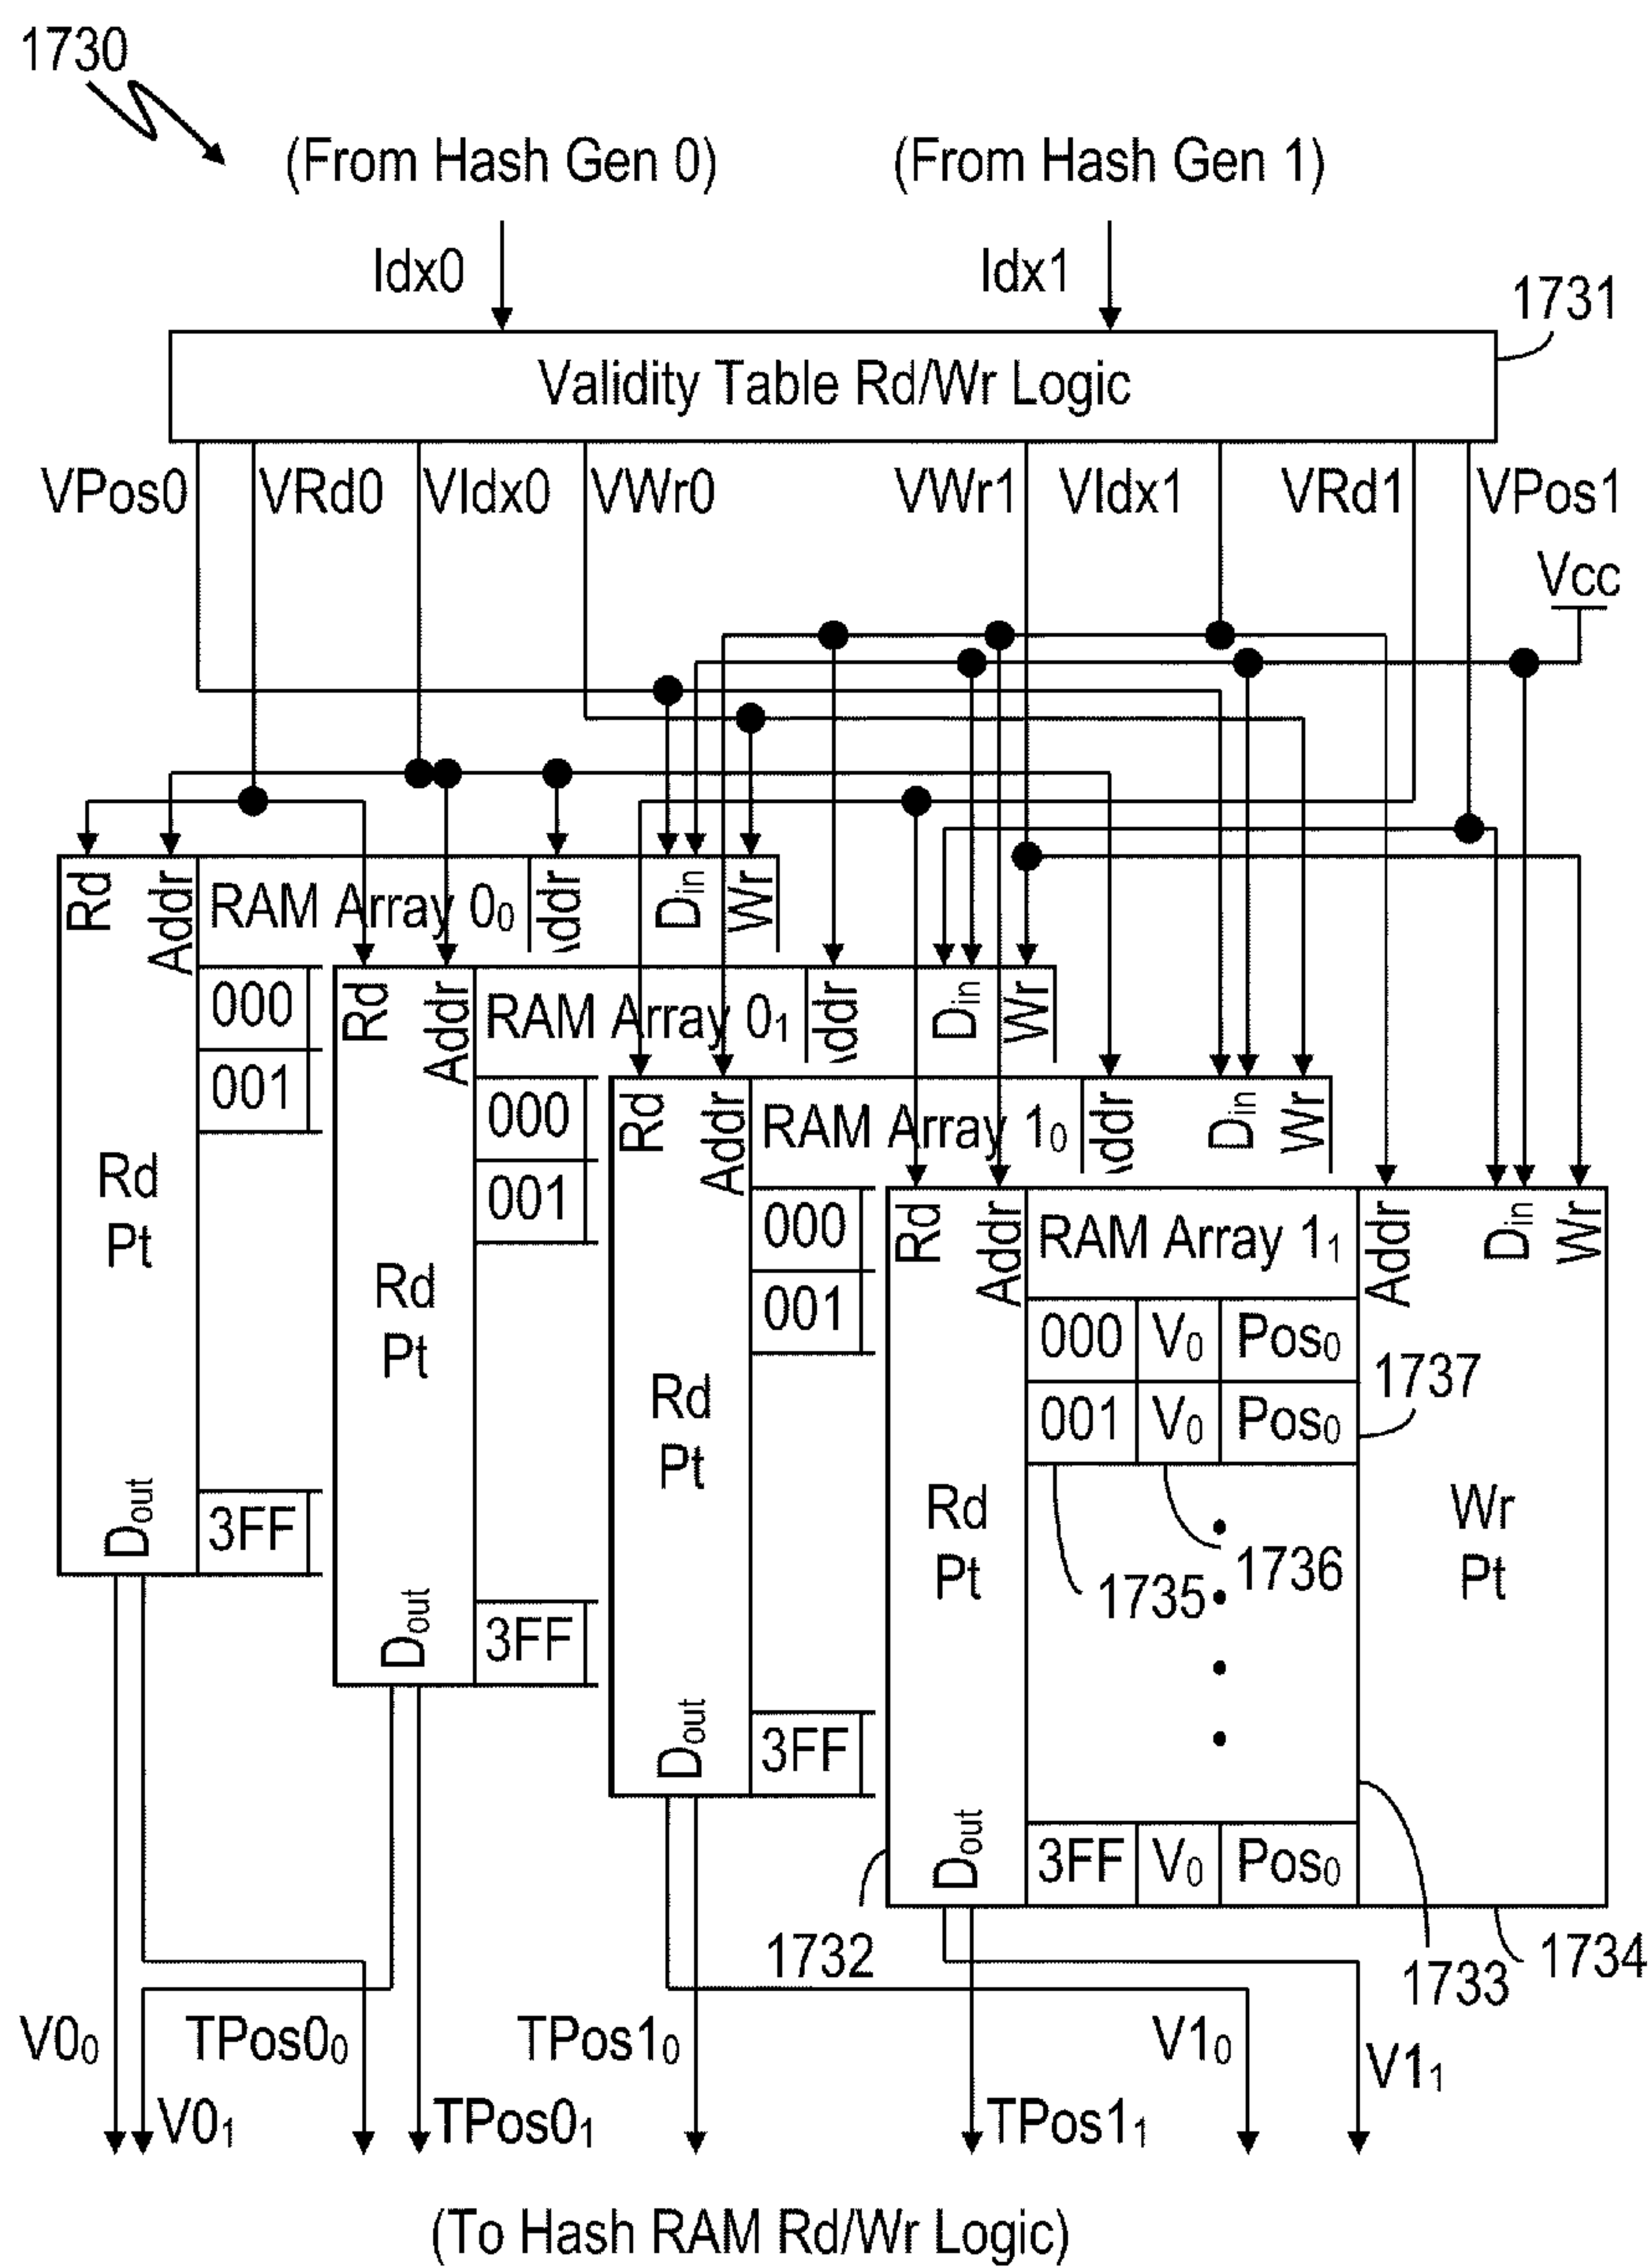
1730

(From Hash Gen 0)

(From Hash Gen 1)

Idx0

Idx1

1731

Validity Table Rd/Wr Logic

VPos0 VRd0 VIdx0 VWr0 VWr1 VIdx1 VRd1 VPos1

Vcc

Rd Addr RAM Array $0_0$ \ddr $D_{in}$ Wr

000
001
Rd
Pt
$D_{out}$
3FF

Rd Addr RAM Array $0_1$ \ddr $D_{in}$ Wr

000
001
Rd
Pt
$D_{out}$
3FF

Rd Addr RAM Array $1_0$ \ddr $D_{in}$ Wr

000
001
Rd
Pt
$D_{out}$
3FF

Rd Addr RAM Array $1_1$ Addr $D_{in}$ Wr

| 000 | $V_0$ | $Pos_0$ |
|---|---|---|
| 001 | $V_0$ | $Pos_0$ |
| 3FF | $V_0$ | $Pos_0$ |

1737

Rd
Pt

Wr
Pt

1735

1736

$D_{out}$

1732

1733

1734

$V0_0$ $TPos0_0$ $TPos1_0$ $V1_0$ $V1_1$

$V0_1$ $TPos0_1$ $TPos1_1$

(To Hash RAM Rd/Wr Logic)